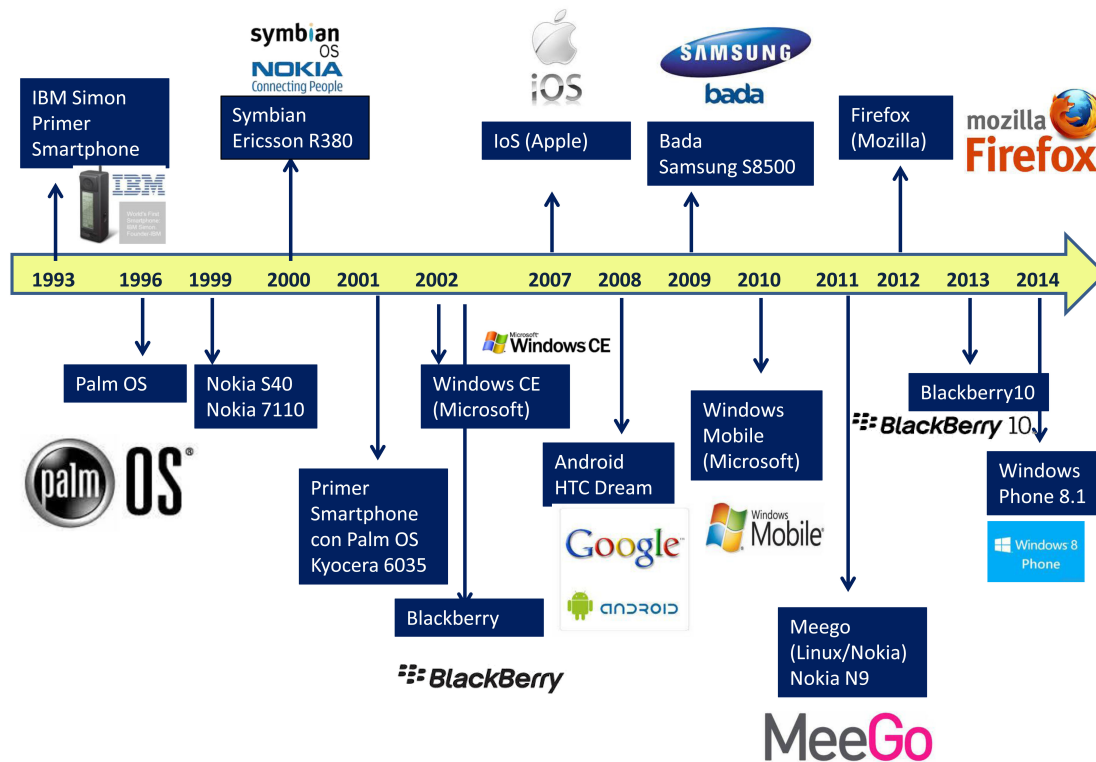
symbian OS
NOKIA
Connecting People

iOS

SAMSUNG
bada

IBM Simon Primer Smartphone

IBM
World's First Smartphone IBM Simon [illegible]

Symbian Ericsson R380

IoS (Apple)

Bada Samsung S8500

Firefox (Mozilla)

mozilla Firefox

1993 1996 1999 2000 2001 2002 2007 2008 2009 2010 2011 2012 2013 2014

Palm OS

Nokia S40 Nokia 7110

Microsoft Windows CE

Windows CE (Microsoft)

Android HTC Dream

Windows Mobile (Microsoft)

Blackberry10

BlackBerry 10

Windows Phone 8.1

palm OS

Primer Smartphone con Palm OS Kyocera 6035

Google

android

Windows Mobile

Windows 8 Phone

Blackberry

BlackBerry

Meego (Linux/Nokia) Nokia N9

MeeGo